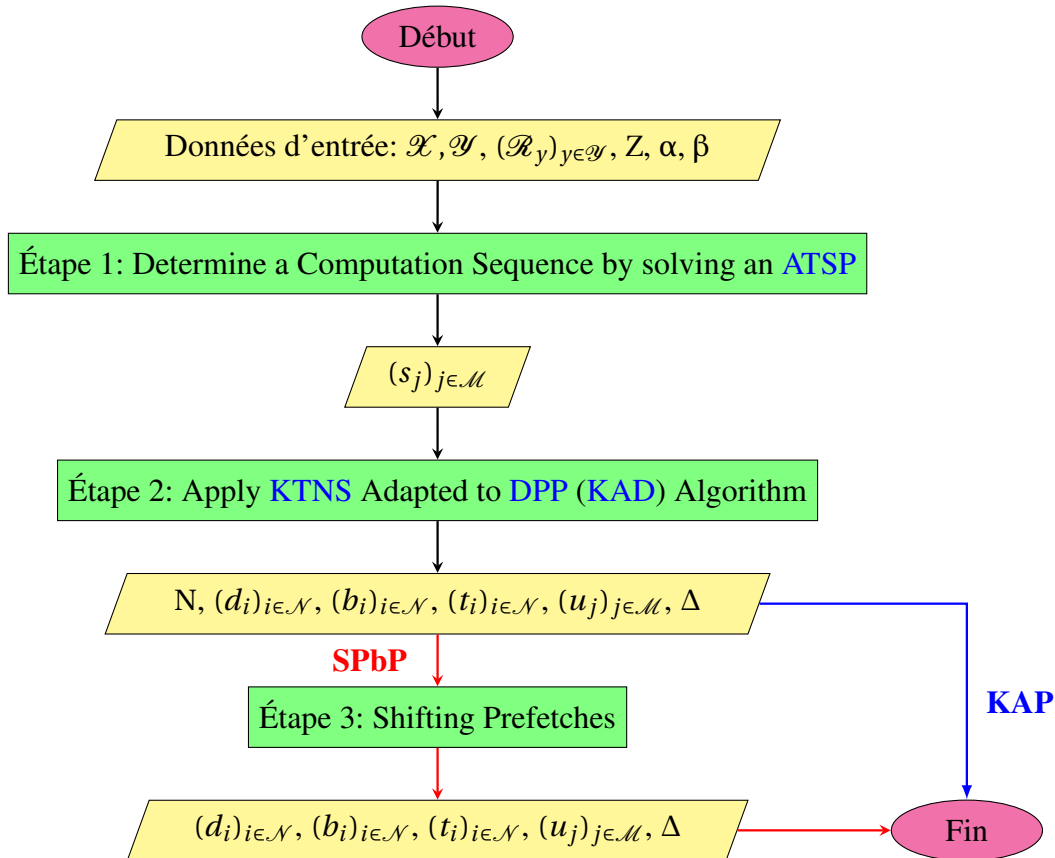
Début

Données d'entrée: $\mathscr{X}, \mathscr{Y}$, $(\mathscr{R}_y)_{y\in\mathscr{Y}}$, Z, α, β

Étape 1: Determine a Computation Sequence by solving an ATSP

$(s_j)_{j\in\mathscr{M}}$

Étape 2: Apply KTNS Adapted to DPP (KAD) Algorithm

N, $(d_i)_{i\in\mathscr{N}}$, $(b_i)_{i\in\mathscr{N}}$, $(t_i)_{i\in\mathscr{N}}$, $(u_j)_{j\in\mathscr{M}}$, Δ

SPbP

KAP

Étape 3: Shifting Prefetches

$(d_i)_{i\in\mathscr{N}}$, $(b_i)_{i\in\mathscr{N}}$, $(t_i)_{i\in\mathscr{N}}$, $(u_j)_{j\in\mathscr{M}}$, Δ

Fin